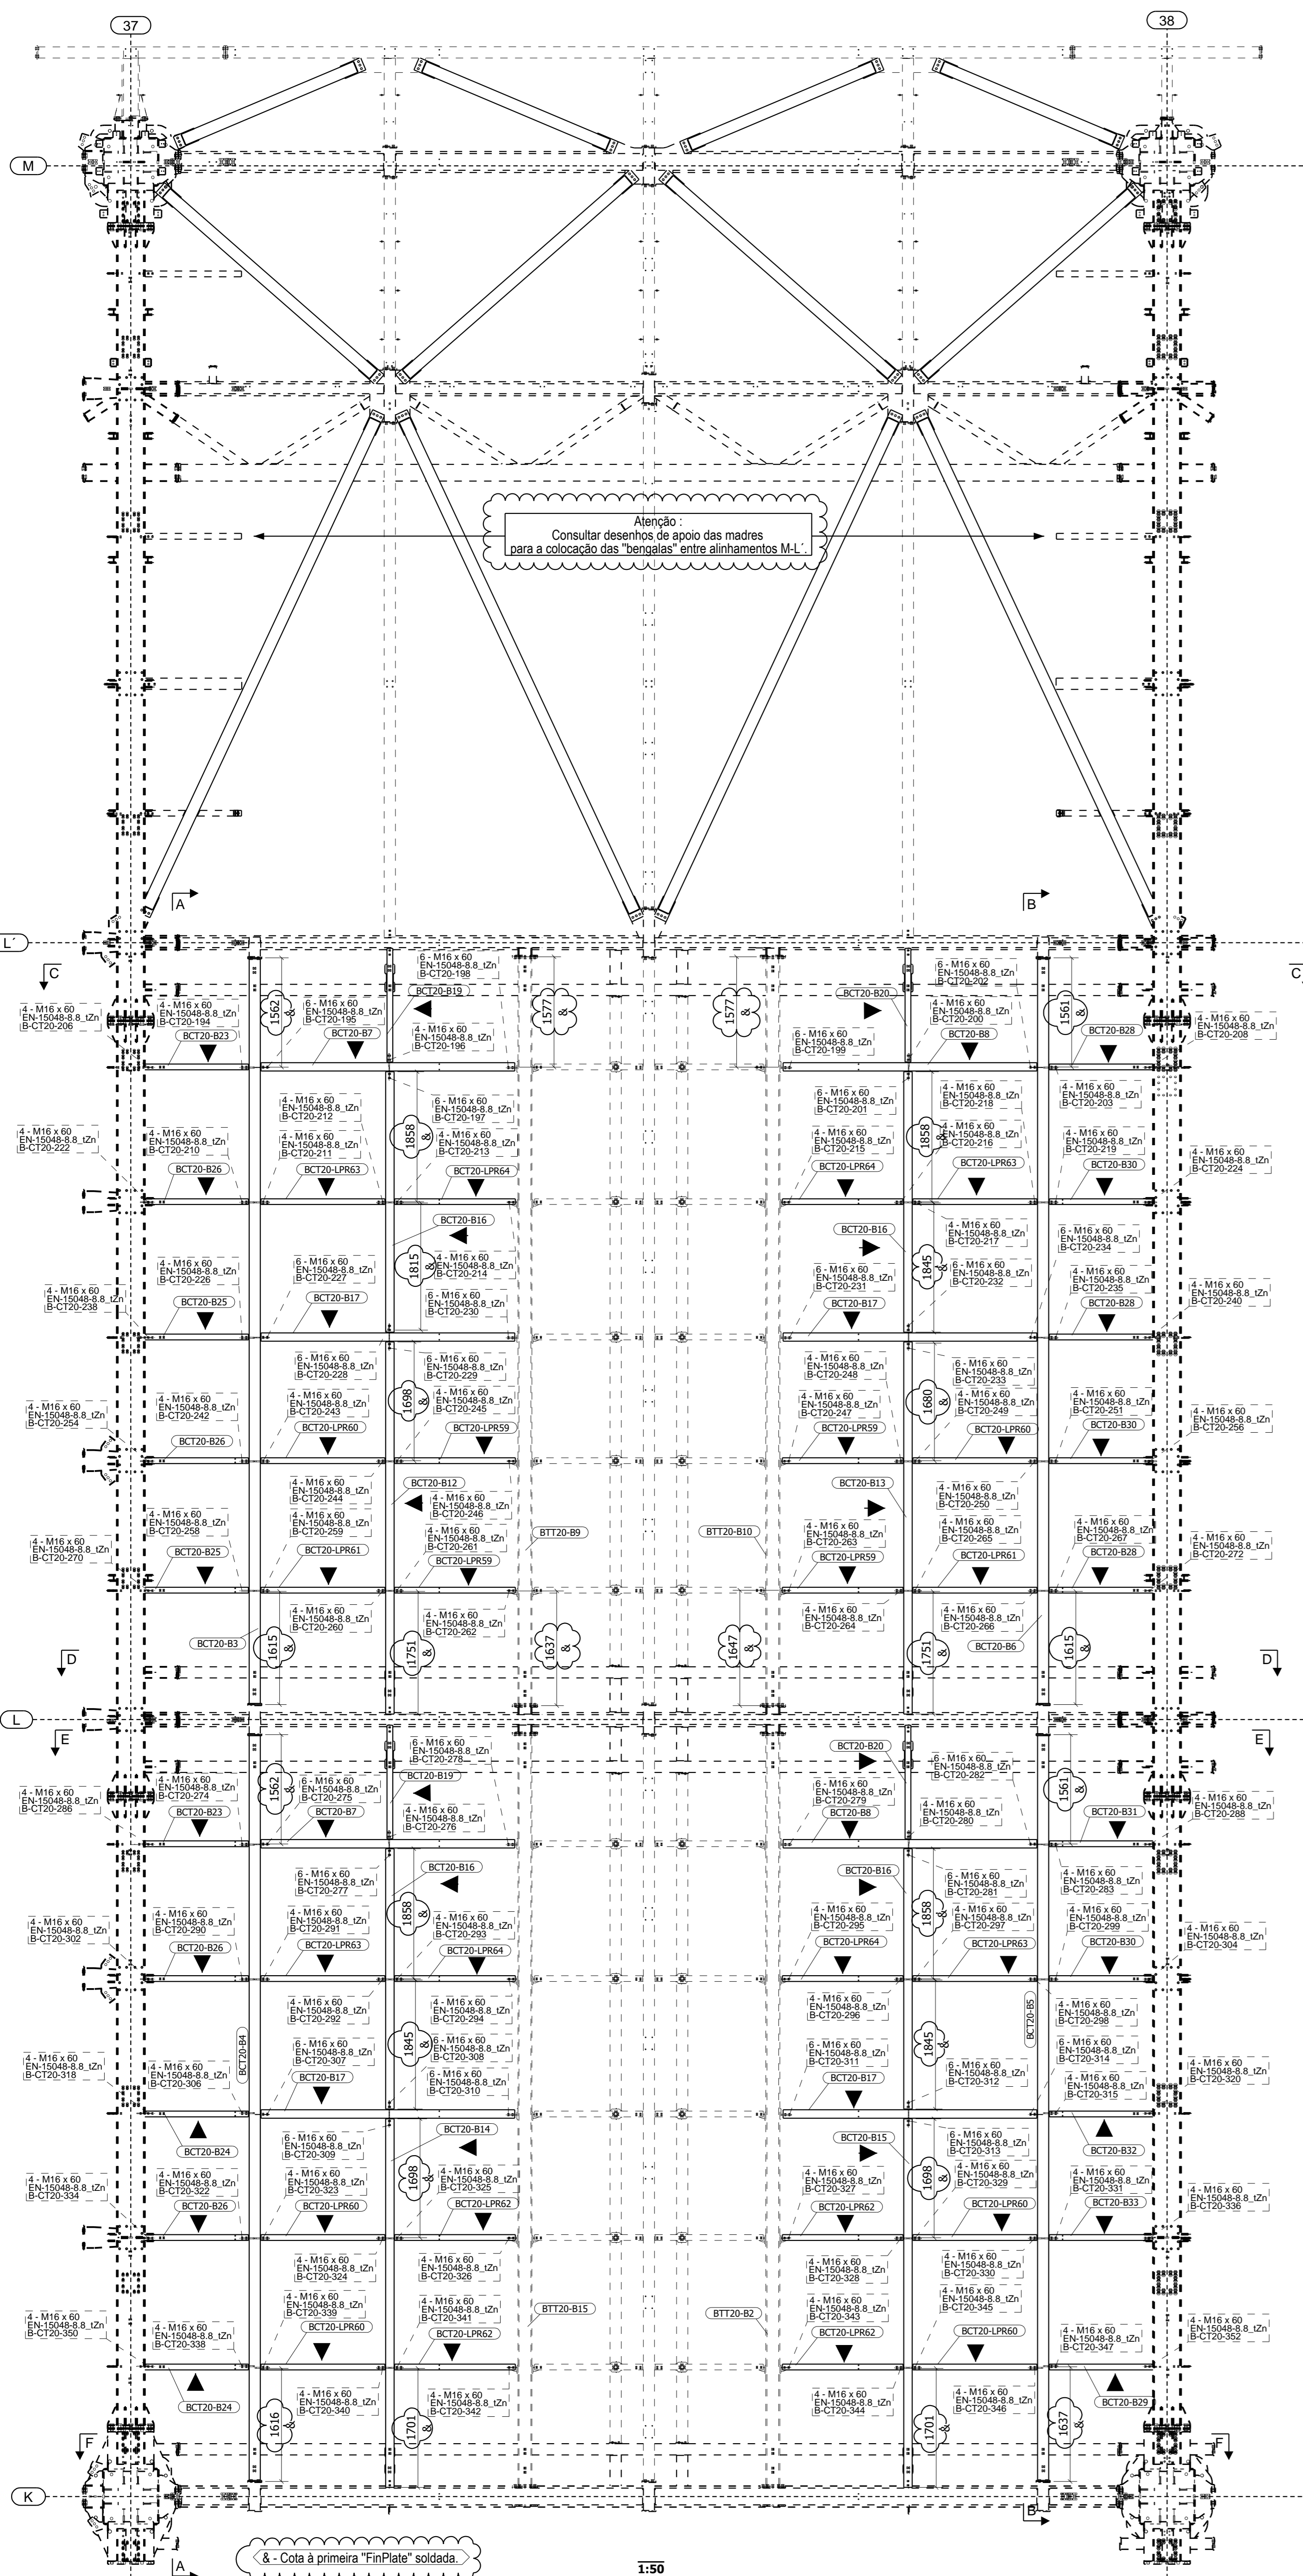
37

38

M

Atenção :
Consultar desenhos de apoio das madres para a colocação das "bengalas" entre alinhamentos M-L´.

A

B

L´

C

C

6 - M16 x 60
EN-15048-8.8_tZn
B-CT20-198

6 - M16 x 60
EN-15048-8.8_tZn
B-CT20-202

4 - M16 x 60
EN-15048-8.8_tZn
B-CT20-206

4 - M16 x 60
EN-15048-8.8_tZn
B-CT20-194

1562 &

6 - M16 x 60
EN-15048-8.8_tZn
B-CT20-195

BCT20-B19

1577 &

1577 &

BCT20-B20

4 - M16 x 60
EN-15048-8.8_tZn
B-CT20-200

1561 &

4 - M16 x 60
EN-15048-8.8_tZn
B-CT20-208

BCT20-B23

BCT20-B7

4 - M16 x 60
EN-15048-8.8_tZn
B-CT20-196

6 - M16 x 60
EN-15048-8.8_tZn
B-CT20-199

BCT20-B8

BCT20-B28

4 - M16 x 60
EN-15048-8.8_tZn
B-CT20-212

6 - M16 x 60
EN-15048-8.8_tZn
B-CT20-197

6 - M16 x 60
EN-15048-8.8_tZn
B-CT20-201

4 - M16 x 60
EN-15048-8.8_tZn
B-CT20-218

4 - M16 x 60
EN-15048-8.8_tZn
B-CT20-203

4 - M16 x 60
EN-15048-8.8_tZn
B-CT20-222

4 - M16 x 60
EN-15048-8.8_tZn
B-CT20-210

4 - M16 x 60
EN-15048-8.8_tZn
B-CT20-211

1858 &

4 - M16 x 60
EN-15048-8.8_tZn
B-CT20-213

4 - M16 x 60
EN-15048-8.8_tZn
B-CT20-215

1858 &

4 - M16 x 60
EN-15048-8.8_tZn
B-CT20-216

4 - M16 x 60
EN-15048-8.8_tZn
B-CT20-219

4 - M16 x 60
EN-15048-8.8_tZn
B-CT20-224

BCT20-B26

BCT20-LPR63

BCT20-LPR64

BCT20-LPR64

BCT20-LPR63

BCT20-B30

BCT20-B16

BCT20-B16

4 - M16 x 60
EN-15048-8.8_tZn
B-CT20-217

6 - M16 x 60
EN-15048-8.8_tZn
B-CT20-234

4 - M16 x 60
EN-15048-8.8_tZn
B-CT20-226

6 - M16 x 60
EN-15048-8.8_tZn
B-CT20-227

1815 &

4 - M16 x 60
EN-15048-8.8_tZn
B-CT20-214

6 - M16 x 60
EN-15048-8.8_tZn
B-CT20-231

1845 &

6 - M16 x 60
EN-15048-8.8_tZn
B-CT20-232

4 - M16 x 60
EN-15048-8.8_tZn
B-CT20-235

4 - M16 x 60
EN-15048-8.8_tZn
B-CT20-238

4 - M16 x 60
EN-15048-8.8_tZn
B-CT20-240

BCT20-B25

BCT20-B17

6 - M16 x 60
EN-15048-8.8_tZn
B-CT20-230

BCT20-B17

BCT20-B28

6 - M16 x 60
EN-15048-8.8_tZn
B-CT20-228

6 - M16 x 60
EN-15048-8.8_tZn
B-CT20-229

4 - M16 x 60
EN-15048-8.8_tZn
B-CT20-248

6 - M16 x 60
EN-15048-8.8_tZn
B-CT20-233

4 - M16 x 60
EN-15048-8.8_tZn
B-CT20-242

4 - M16 x 60
EN-15048-8.8_tZn
B-CT20-243

1698 &

4 - M16 x 60
EN-15048-8.8_tZn
B-CT20-245

4 - M16 x 60
EN-15048-8.8_tZn
B-CT20-247

1680 &

4 - M16 x 60
EN-15048-8.8_tZn
B-CT20-249

4 - M16 x 60
EN-15048-8.8_tZn
B-CT20-251

4 - M16 x 60
EN-15048-8.8_tZn
B-CT20-254

4 - M16 x 60
EN-15048-8.8_tZn
B-CT20-256

BCT20-B26

BCT20-LPR60

BCT20-LPR59

BCT20-LPR59

BCT20-LPR60

BCT20-B30

4 - M16 x 60
EN-15048-8.8_tZn
B-CT20-244

BCT20-B12

BCT20-B13

4 - M16 x 60
EN-15048-8.8_tZn
B-CT20-250

4 - M16 x 60
EN-15048-8.8_tZn
B-CT20-246

4 - M16 x 60
EN-15048-8.8_tZn
B-CT20-258

4 - M16 x 60
EN-15048-8.8_tZn
B-CT20-259

4 - M16 x 60
EN-15048-8.8_tZn
B-CT20-261

BTT20-B9

BTT20-B10

4 - M16 x 60
EN-15048-8.8_tZn
B-CT20-263

4 - M16 x 60
EN-15048-8.8_tZn
B-CT20-265

4 - M16 x 60
EN-15048-8.8_tZn
B-CT20-267

4 - M16 x 60
EN-15048-8.8_tZn
B-CT20-270

4 - M16 x 60
EN-15048-8.8_tZn
B-CT20-272

BCT20-B25

BCT20-LPR61

BCT20-LPR59

BCT20-LPR59

BCT20-LPR61

BCT20-B28

4 - M16 x 60
EN-15048-8.8_tZn
B-CT20-260

4 - M16 x 60
EN-15048-8.8_tZn
B-CT20-262

4 - M16 x 60
EN-15048-8.8_tZn
B-CT20-264

4 - M16 x 60
EN-15048-8.8_tZn
B-CT20-266

BCT20-B3

1615 &

1751 &

1637 &

1647 &

1751 &

BCT20-B6

1615 &

D

D

L

E

E

6 - M16 x 60
EN-15048-8.8_tZn
B-CT20-278

BCT20-B20

6 - M16 x 60
EN-15048-8.8_tZn
B-CT20-282

4 - M16 x 60
EN-15048-8.8_tZn
B-CT20-274

1562 &

6 - M16 x 60
EN-15048-8.8_tZn
B-CT20-275

BCT20-B19

6 - M16 x 60
EN-15048-8.8_tZn
B-CT20-279

1561 &

4 - M16 x 60
EN-15048-8.8_tZn
B-CT20-286

4 - M16 x 60
EN-15048-8.8_tZn
B-CT20-288

BCT20-B23

BCT20-B7

4 - M16 x 60
EN-15048-8.8_tZn
B-CT20-276

BCT20-B8

4 - M16 x 60
EN-15048-8.8_tZn
B-CT20-280

BCT20-B31

BCT20-B16

BCT20-B16

6 - M16 x 60
EN-15048-8.8_tZn
B-CT20-277

6 - M16 x 60
EN-15048-8.8_tZn
B-CT20-281

4 - M16 x 60
EN-15048-8.8_tZn
B-CT20-283

4 - M16 x 60
EN-15048-8.8_tZn
B-CT20-290

4 - M16 x 60
EN-15048-8.8_tZn
B-CT20-291

1858 &

4 - M16 x 60
EN-15048-8.8_tZn
B-CT20-293

4 - M16 x 60
EN-15048-8.8_tZn
B-CT20-295

1858 &

4 - M16 x 60
EN-15048-8.8_tZn
B-CT20-297

4 - M16 x 60
EN-15048-8.8_tZn
B-CT20-299

4 - M16 x 60
EN-15048-8.8_tZn
B-CT20-302

4 - M16 x 60
EN-15048-8.8_tZn
B-CT20-304

BCT20-B26

BCT20-LPR63

BCT20-LPR64

BCT20-LPR64

BCT20-LPR63

BCT20-B30

4 - M16 x 60
EN-15048-8.8_tZn
B-CT20-292

4 - M16 x 60
EN-15048-8.8_tZn
B-CT20-294

4 - M16 x 60
EN-15048-8.8_tZn
B-CT20-296

BCT20-B5

4 - M16 x 60
EN-15048-8.8_tZn
B-CT20-298

BCT20-B4

6 - M16 x 60
EN-15048-8.8_tZn
B-CT20-307

1845 &

6 - M16 x 60
EN-15048-8.8_tZn
B-CT20-308

6 - M16 x 60
EN-15048-8.8_tZn
B-CT20-311

1845 &

6 - M16 x 60
EN-15048-8.8_tZn
B-CT20-312

6 - M16 x 60
EN-15048-8.8_tZn
B-CT20-314

4 - M16 x 60
EN-15048-8.8_tZn
B-CT20-318

4 - M16 x 60
EN-15048-8.8_tZn
B-CT20-306

6 - M16 x 60
EN-15048-8.8_tZn
B-CT20-310

4 - M16 x 60
EN-15048-8.8_tZn
B-CT20-315

4 - M16 x 60
EN-15048-8.8_tZn
B-CT20-320

BCT20-B17

BCT20-B17

BCT20-B24

BCT20-B14

BCT20-B15

BCT20-B32

6 - M16 x 60
EN-15048-8.8_tZn
B-CT20-309

6 - M16 x 60
EN-15048-8.8_tZn
B-CT20-313

4 - M16 x 60
EN-15048-8.8_tZn
B-CT20-334

4 - M16 x 60
EN-15048-8.8_tZn
B-CT20-322

4 - M16 x 60
EN-15048-8.8_tZn
B-CT20-323

1698 &

4 - M16 x 60
EN-15048-8.8_tZn
B-CT20-325

4 - M16 x 60
EN-15048-8.8_tZn
B-CT20-327

1698 &

4 - M16 x 60
EN-15048-8.8_tZn
B-CT20-329

4 - M16 x 60
EN-15048-8.8_tZn
B-CT20-331

4 - M16 x 60
EN-15048-8.8_tZn
B-CT20-336

BCT20-B26

BCT20-LPR60

BCT20-LPR62

BCT20-LPR62

BCT20-LPR60

BCT20-B33

4 - M16 x 60
EN-15048-8.8_tZn
B-CT20-324

4 - M16 x 60
EN-15048-8.8_tZn
B-CT20-326

4 - M16 x 60
EN-15048-8.8_tZn
B-CT20-328

4 - M16 x 60
EN-15048-8.8_tZn
B-CT20-330

4 - M16 x 60
EN-15048-8.8_tZn
B-CT20-350

4 - M16 x 60
EN-15048-8.8_tZn
B-CT20-339

4 - M16 x 60
EN-15048-8.8_tZn
B-CT20-341

BTT20-B15

BTT20-B2

4 - M16 x 60
EN-15048-8.8_tZn
B-CT20-343

4 - M16 x 60
EN-15048-8.8_tZn
B-CT20-345

4 - M16 x 60
EN-15048-8.8_tZn
B-CT20-352

4 - M16 x 60
EN-15048-8.8_tZn
B-CT20-338

BCT20-LPR60

BCT20-LPR62

BCT20-LPR62

BCT20-LPR60

4 - M16 x 60
EN-15048-8.8_tZn
B-CT20-347

BCT20-B24

4 - M16 x 60
EN-15048-8.8_tZn
B-CT20-340

4 - M16 x 60
EN-15048-8.8_tZn
B-CT20-342

4 - M16 x 60
EN-15048-8.8_tZn
B-CT20-344

4 - M16 x 60
EN-15048-8.8_tZn
B-CT20-346

BCT20-B29

1616 &

1701 &

1701 &

1637 &

F

F

K

B

A

& - Cota à primeira "FinPlate" soldada.

1:50